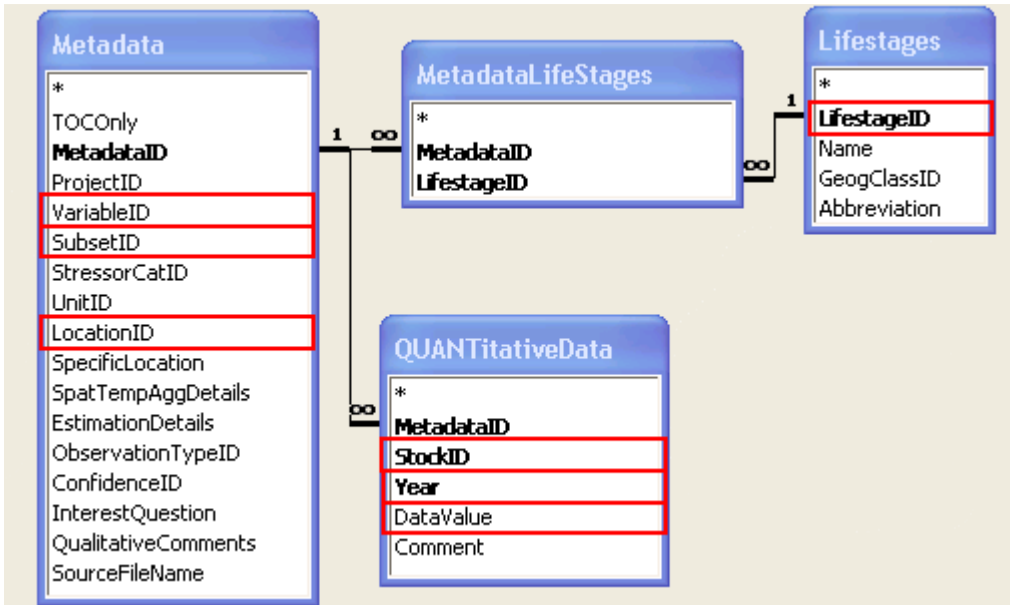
Metadata
*
TOCOnly
MetadataID
ProjectID
VariableID
SubsetID
StressorCatID
UnitID
LocationID
SpecificLocation
SpatTempAggDetails
EstimationDetails
ObservationTypeID
ConfidenceID
InterestQuestion
QualitativeComments
SourceFileName

1 ∞

MetadataLifeStages
*
MetadataID
LifestageID

∞ 1

Lifestages
*
LifestageID
Name
GeogClassID
Abbreviation

∞

QUANTitativeData
*
MetadataID
StockID
Year
DataValue
Comment